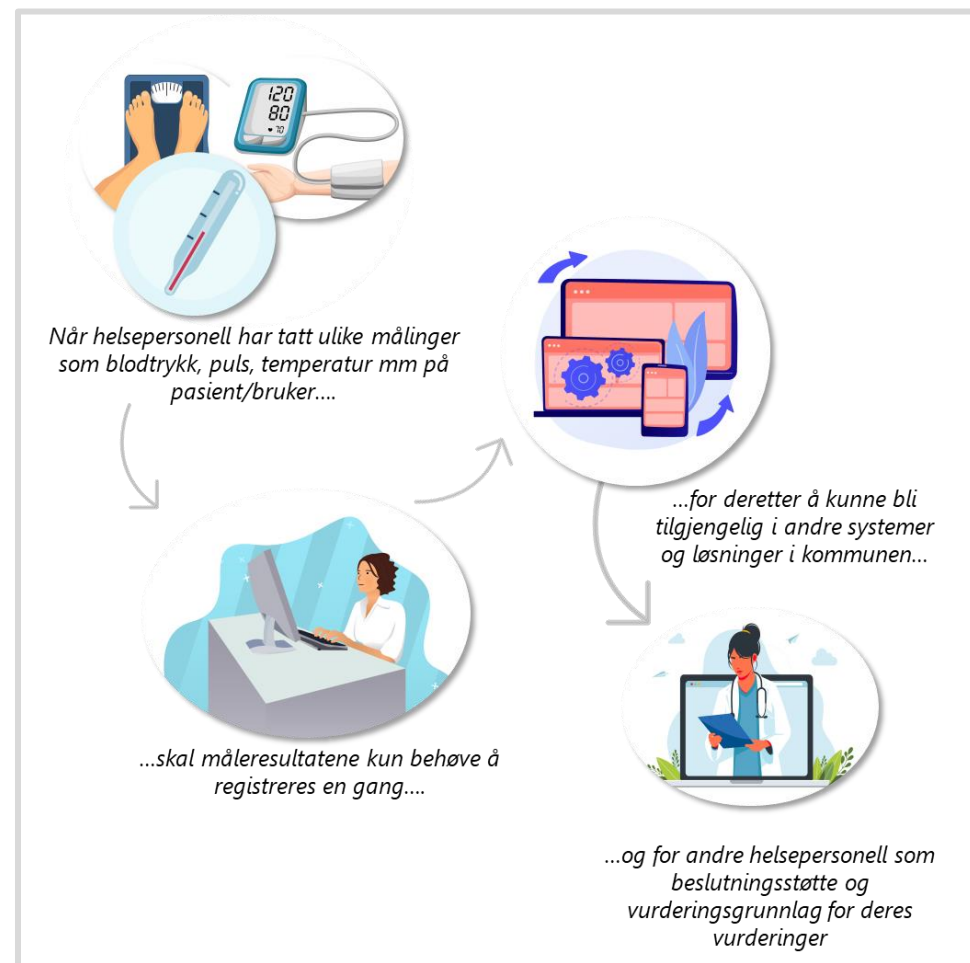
120
80
70

Når helsepersonell har tatt ulike målinger som blodtrykk, puls, temperatur mm på pasient/bruker....

...for deretter å kunne bli tilgjengelig i andre systemer og løsninger i kommunen...

...skal måleresultatene kun behøve å registreres en gang....

...og for andre helsepersonell som beslutningsstøtte og vurderingsgrunnlag for deres vurderinger